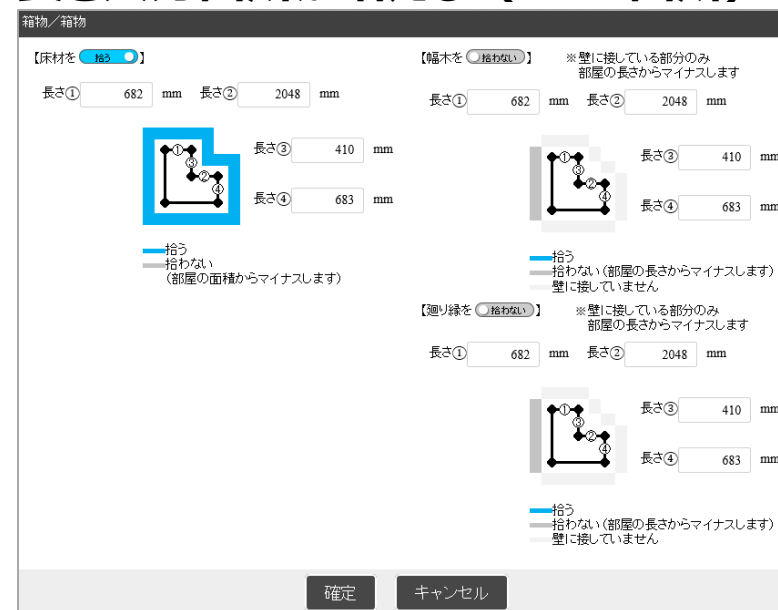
箱物／箱物

【床材を 拾う 】

長さ① 682 mm 長さ② 2048 mm

① ③ ② ④

長さ③ 410 mm

長さ④ 683 mm

拾う
拾わない
（部屋の面積からマイナスします）

【幅木を 拾わない 】 ※壁に接している部分のみ部屋の長さからマイナスします

長さ① 682 mm 長さ② 2048 mm

① ③ ② ④

長さ③ 410 mm

長さ④ 683 mm

拾う
拾わない（部屋の長さからマイナスします）
壁に接していません

【廻り縁を 拾わない 】 ※壁に接している部分のみ部屋の長さからマイナスします

長さ① 682 mm 長さ② 2048 mm

① ③ ② ④

長さ③ 410 mm

長さ④ 683 mm

拾う
拾わない（部屋の長さからマイナスします）
壁に接していません

確定 キャンセル